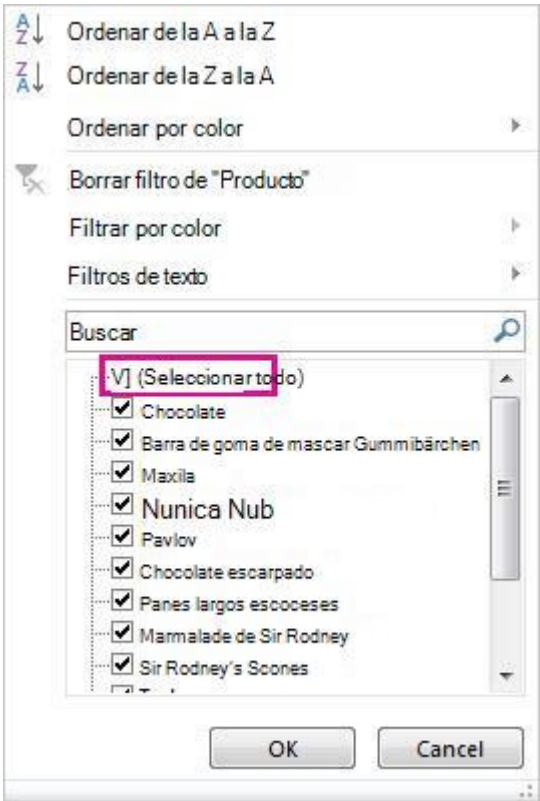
Ordenar de la A a la Z
Ordenar de la Z a la A
Ordenar por color
Borrar filtro de "Producto"
Filtrar por color
Filtros de texto
Buscar
V] (Seleccionar todo)
Chocolate
Barra de goma de mascar Gummibärchen
Maxila
Nunica Nub
Pavlov
Chocolate escarpado
Panes largos escoceses
Marmalade de Sir Rodney
Sir Rodney's Scones
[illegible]
OK
Cancel